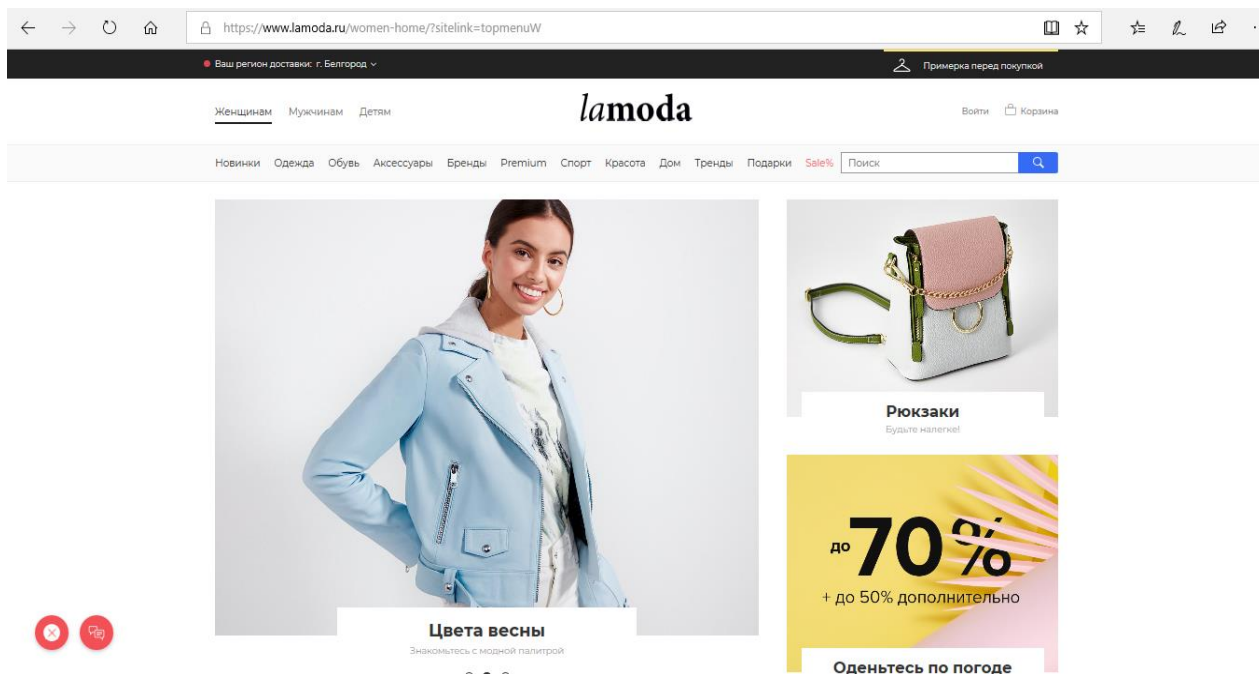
https://www.lamoda.ru/women-home/?sitelink=topmenuW

Ваш регион доставки: г. Белгород

Примерка перед покупкой

Женщинам Мужчинам Детям

lamoda

Войти Корзина

Новинки Одежда Обувь Аксессуары Бренды Premium Спорт Красота Дом Тренды Подарки Sale% Поиск

Рюкзаки
Будьте налегке!

до 70%
+ до 50% дополнительно

Цвета весны
Знакомьтесь с модной палитрой

Оденьтесь по погоде